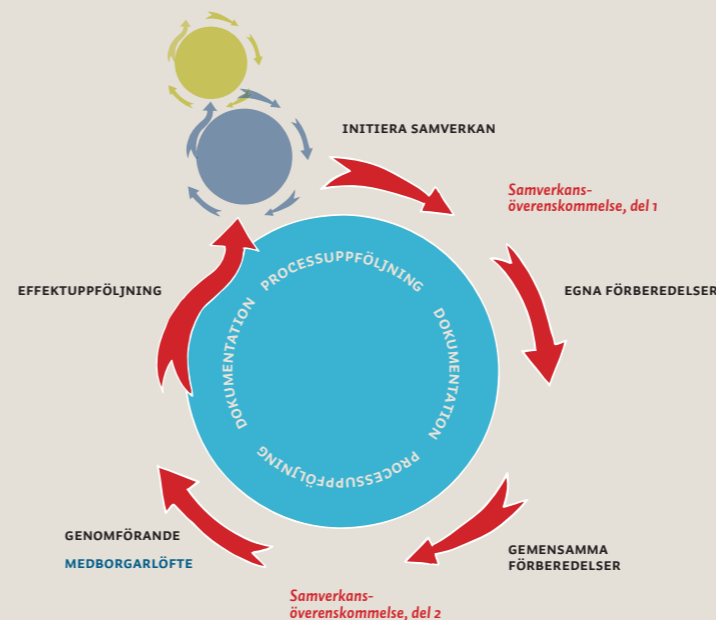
INITIERA SAMVERKAN

Samverkans-överenskommelse, del 1

EGNA FÖRBEREDELSER

GEMENSAMMA FÖRBEREDELSER

Samverkans-överenskommelse, del 2

GENOMFÖRANDE

MEDBORGARLÖFTE

EFFEKTUPPFÖLJNING

PROCESSUPPFÖLJNING

DOKUMENTATION

DOKUMENTATION

PROCESSUPPFÖLJNING